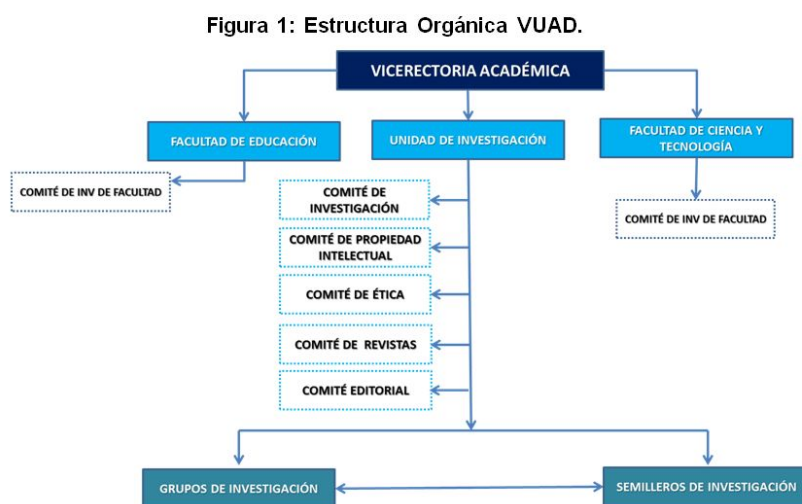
Figura 1: Estructura Orgánica VUAD.

VICERECTORIA ACADÉMICA

FACULTAD DE EDUCACIÓN

UNIDAD DE INVESTIGACIÓN

FACULTAD DE CIENCIA Y TECNOLOGÍA

COMITÉ DE INV DE FACULTAD

COMITÉ DE INVESTIGACIÓN

COMITÉ DE PROPIEDAD INTELECTUAL

COMITÉ DE ÉTICA

COMITÉ DE REVISTAS

COMITÉ EDITORIAL

COMITÉ DE INV DE FACULTAD

GRUPOS DE INVESTIGACIÓN

SEMILLEROS DE INVESTIGACIÓN